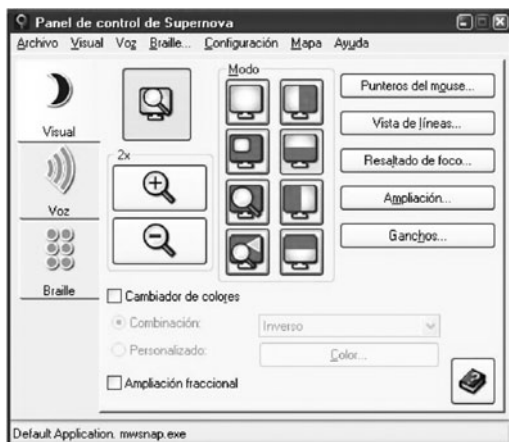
Panel de control de Supernova

Archivo Visual Voz Braille... Configuración Mapa Ayuda

Visual

Voz

Braille

2x

Modo

Punteros del mouse...

Vista de líneas...

Resaltado de foco...

Ampliación...

Ganchos...

Cambiador de colores

Combinación: Inverso

Personalizado: Color...

Ampliación fraccional

Default Application. mwsnap.exe